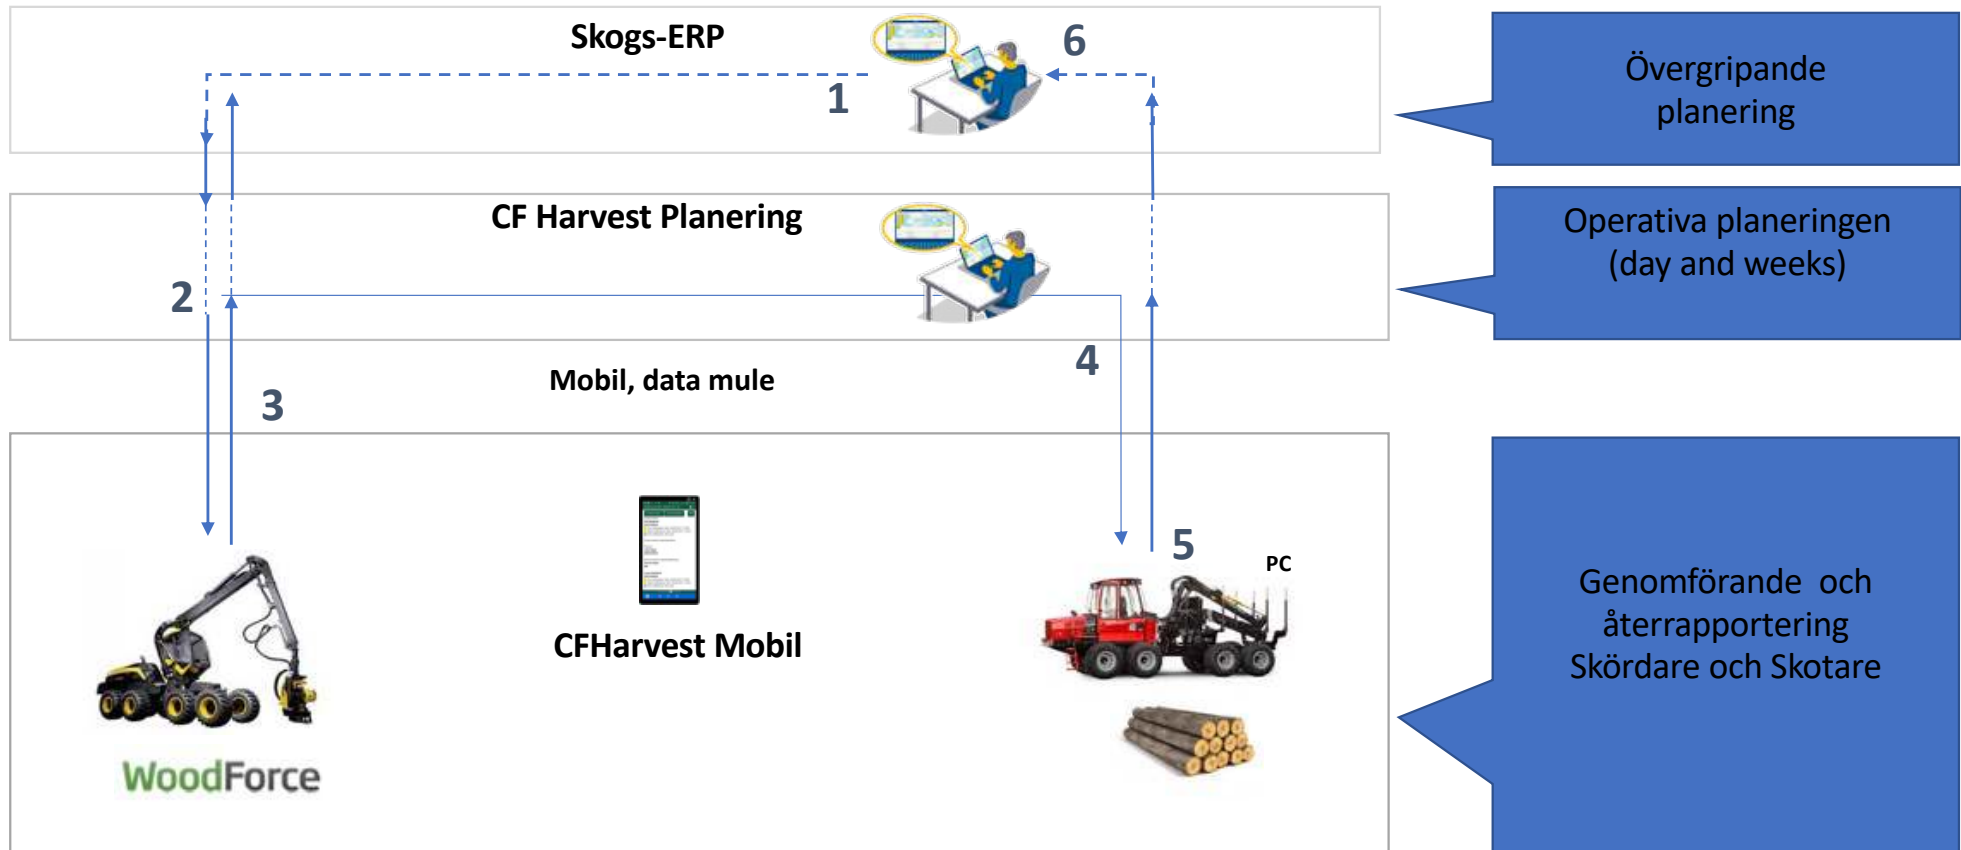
Skogs-ERP

6

1

Övergripande planering

CF Harvest Planering

Operativa planeringen (day and weeks)

2

4

Mobil, data mule

3

5

PC

CFHarvest Mobil

WoodForce

Genomförande och återrapportering Skördare och Skotare